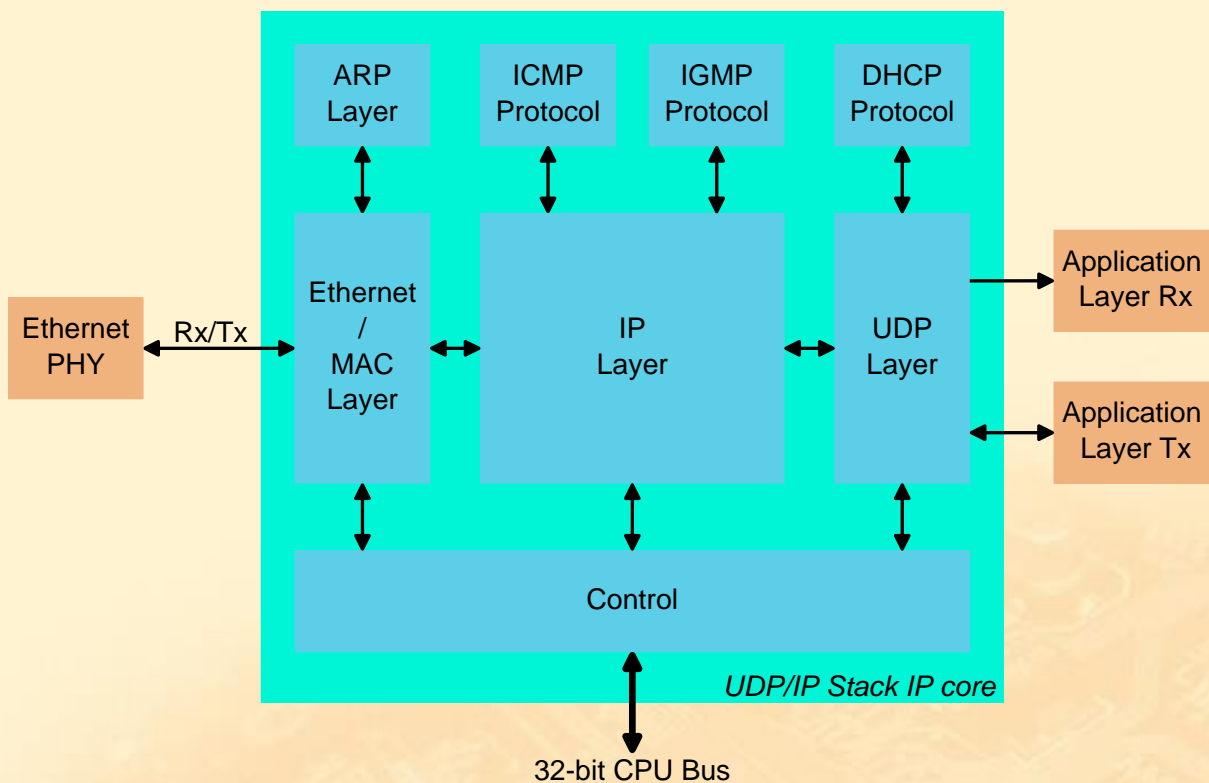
ARP Layer

ICMP Protocol

IGMP Protocol

DHCP Protocol

Ethernet PHY

Rx/Tx

Ethernet / MAC Layer

IP Layer

UDP Layer

Application Layer Rx

Application Layer Tx

Control

UDP/IP Stack IP core

32-bit CPU Bus